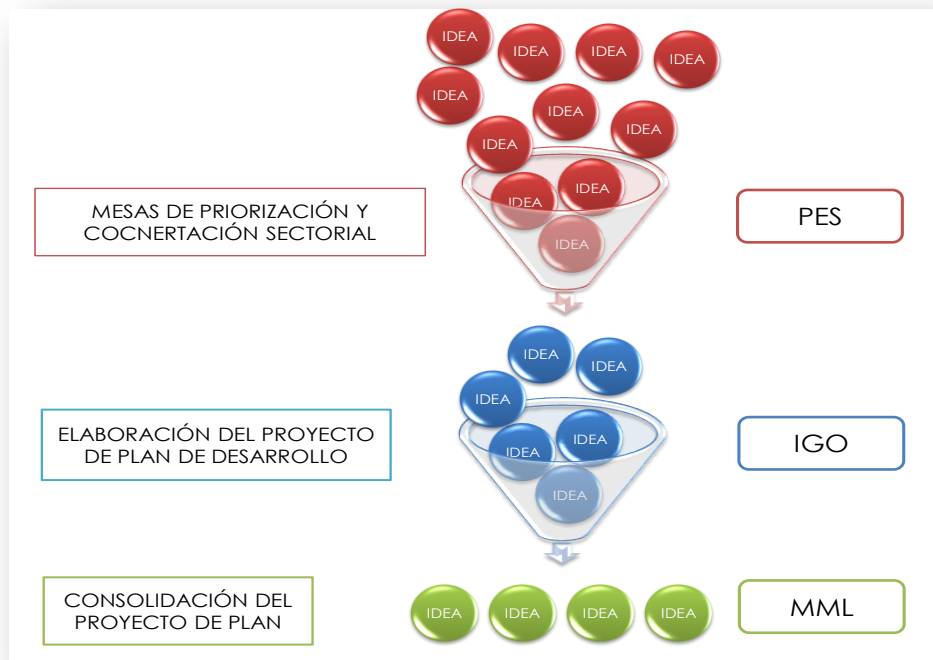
IDEA IDEA IDEA IDEA
IDEA IDEA IDEA
IDEA
IDEA IDEA
IDEA

MESAS DE PRIORIZACIÓN Y COCNERTACIÓN SECTORIAL

PES

IDEA IDEA
IDEA
IDEA IDEA
IDEA

ELABORACIÓN DEL PROYECTO DE PLAN DE DESARROLLO

IGO

CONSOLIDACIÓN DEL PROYECTO DE PLAN

IDEA IDEA IDEA IDEA

MML